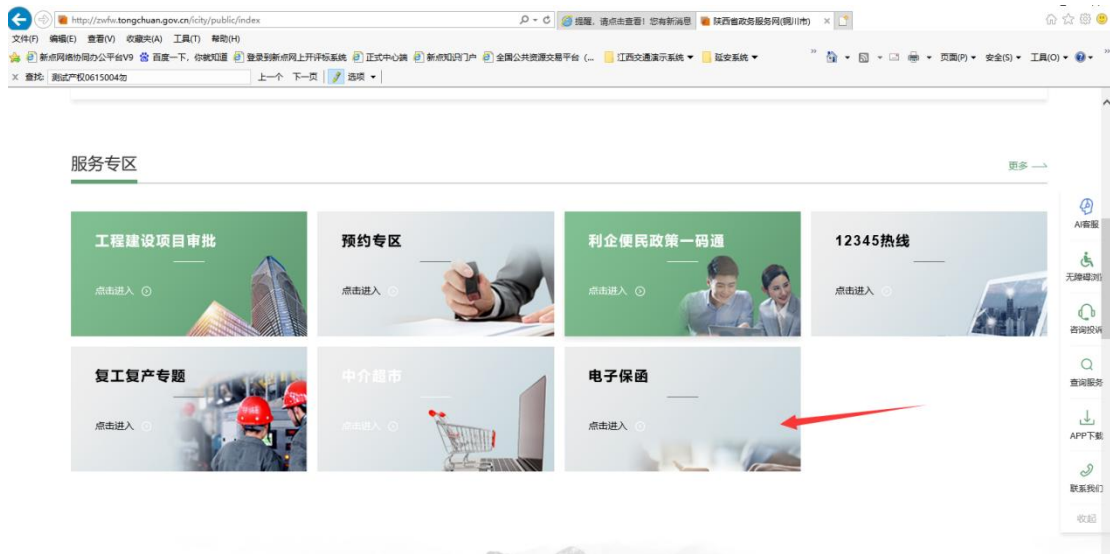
http://zwfw.tongchuan.gov.cn/icity/public/index
提醒，请点击查看！您有新消息
陕西省政务服务网(铜川市)
文件(F) 编辑(E) 查看(V) 收藏夹(A) 工具(T) 帮助(H)
新点网络协同办公平台V9 百度一下，你就知道 登录到新点网上开评标系统 正式中心端 新点知识门户 全国公共资源交易平台 (... 江西交通演示系统 延安系统
页面(P) 安全(S) 工具(O)
查找: 测试产权0615004hy 上一个 下一页 选项

服务专区
更多

工程建设项目审批
点击进入

预约专区
点击进入

利企便民政策一码通
点击进入

12345热线
点击进入

复工复产专题
点击进入

中介超市
点击进入

电子保函
点击进入

AI客服
无障碍浏览
咨询投诉
查询服务
APP下载
联系我们
收起